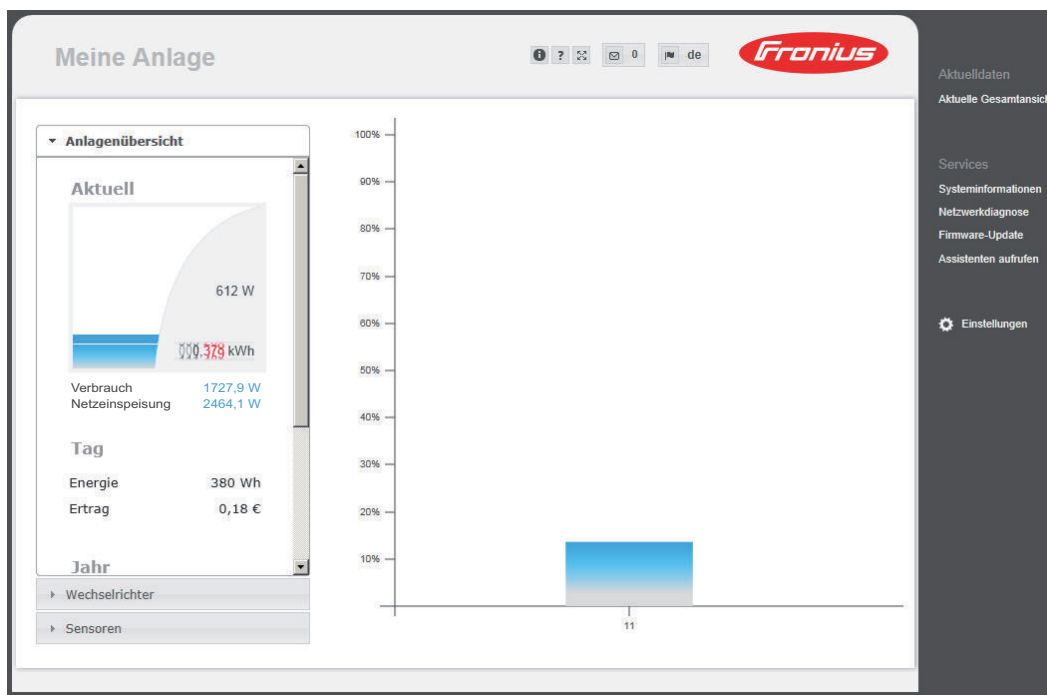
Meine Anlage

? 0 de

Fronius

Aktuelldaten
Aktuelle Gesamtansic

Services
Systeminformationen
Netzwerkdiagnose
Firmware-Update
Assistenten aufrufen

Einstellungen

Anlagenübersicht

Aktuell

612 W

000.379 kWh

Verbrauch 1727,9 W
Netzeinspeisung 2464,1 W

Tag

Energie 380 Wh
Ertrag 0,18 €

Jahr

Wechselrichter

Sensoren

100%
90%
80%
70%
60%
50%
40%
30%
20%
10%

11